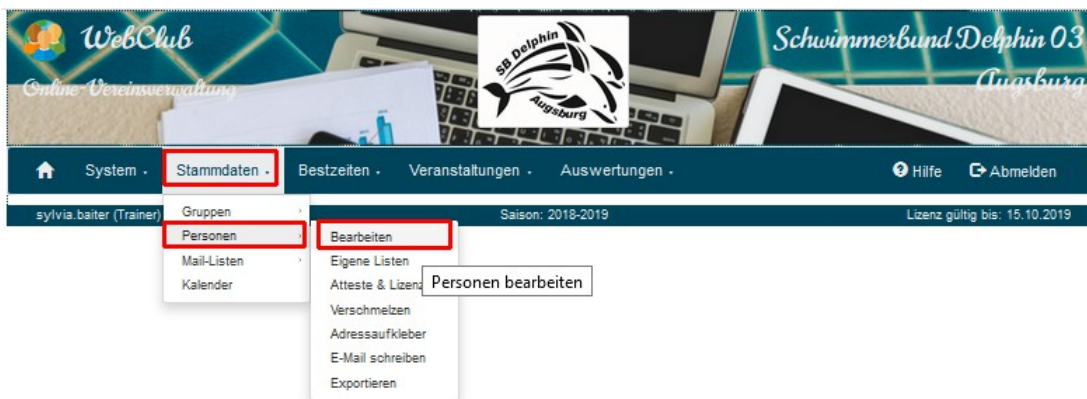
WebClub
Online-Vereinsverwaltung

SB Delphin
Augsburg

Schwimmerbund Delphin 03
Augsburg

System · Stammdaten · Bestzeiten · Veranstaltungen · Auswertungen · Hilfe Abmelden

sylvia.baiter (Trainer) Saison: 2018-2019 Lizenz gültig bis: 15.10.2019

Gruppen
Personen
Mail-Listen
Kalender

Bearbeiten
Eigene Listen
Atteste & Lizenz
Verschmelzen
Adressaufkleber
E-Mail schreiben
Exportieren

Personen bearbeiten